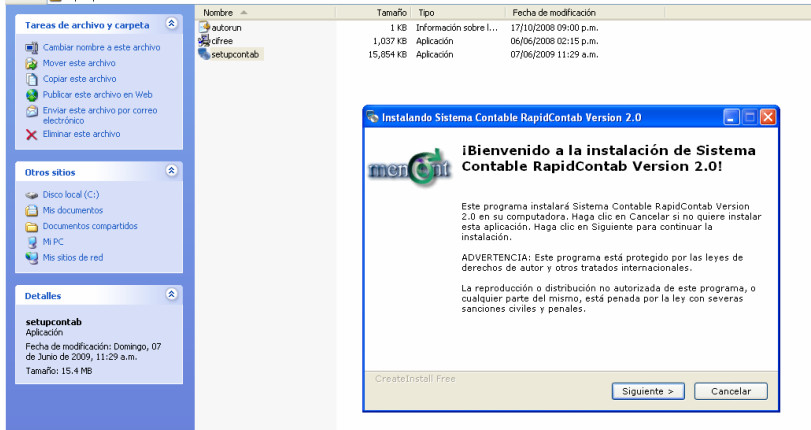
Tareas de archivo y carpeta

Cambiar nombre a este archivo
Mover este archivo
Copiar este archivo
Publicar este archivo en Web
Enviar este archivo por correo electrónico
Eliminar este archivo

Otros sitios

Disco local (C:)
Mis documentos
Documentos compartidos
Mi PC
Mis sitios de red

Detalles

setupcontab
Aplicación
Fecha de modificación: Domingo, 07 de Junio de 2009, 11:29 a.m.
Tamaño: 15.4 MB

| Nombre | Tamaño | Tipo | Fecha de modificación |
|---|---|---|---|
| autorun | 1 KB | Información sobre I... | 17/10/2008 09:00 p.m. |
| cifree | 1,037 KB | Aplicación | 06/06/2008 02:15 p.m. |
| setupcontab | 15,854 KB | Aplicación | 07/06/2009 11:29 a.m. |

Instalando Sistema Contable RapidContab Version 2.0

menent

¡Bienvenido a la instalación de Sistema Contable RapidContab Version 2.0!

Este programa instalará Sistema Contable RapidContab Version 2.0 en su computadora. Haga clic en Cancelar si no quiere instalar esta aplicación. Haga clic en Siguiente para continuar la instalación.

ADVERTENCIA: Este programa está protegido por las leyes de derechos de autor y otros tratados internacionales.

La reproducción o distribución no autorizada de este programa, o cualquier parte del mismo, está penada por la ley con severas sanciones civiles y penales.

CreateInstall Free

Siguiente >
Cancelar